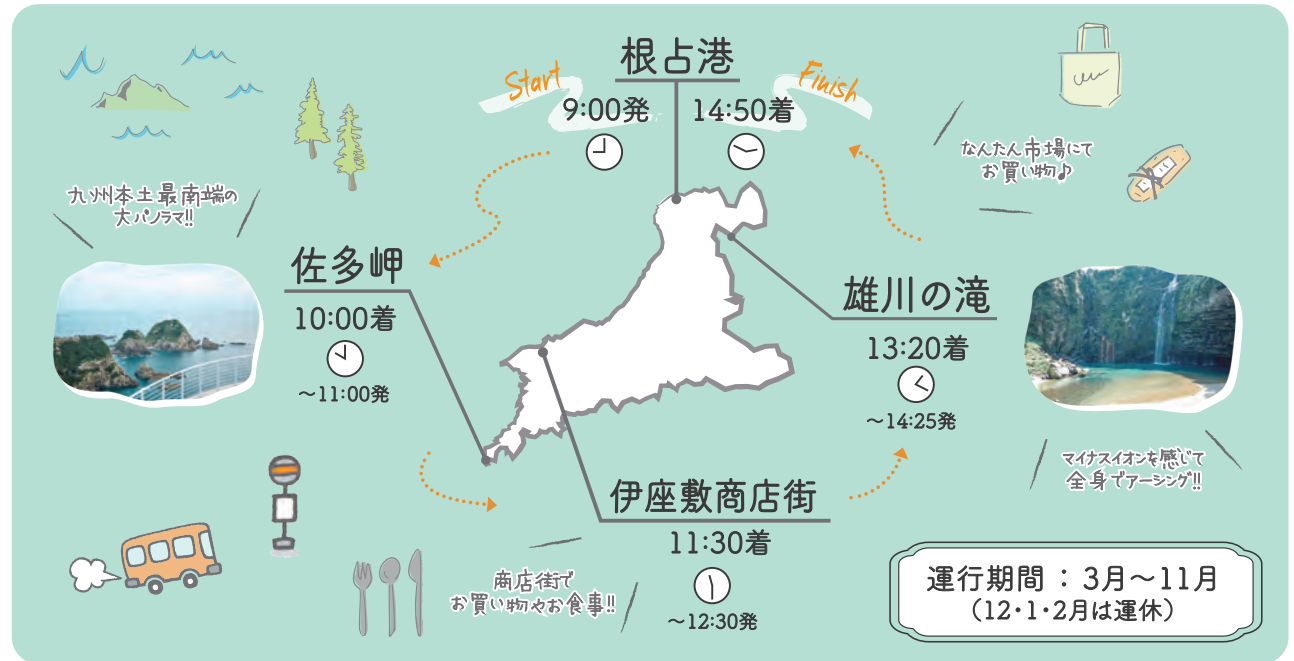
根占港

Start
9:00発

Finish
14:50着

九州本土最南端の大パノラマ!!

佐多岬
10:00着
~11:00発

なんたん市場にてお買い物♪

雄川の滝
13:20着
~14:25発

マイナスイオンを感じて全身でアーシング!!

伊座敷商店街
11:30着
~12:30発

商店街でお買い物やお食事!!

運行期間：3月~11月
(12・1・2月は運休)